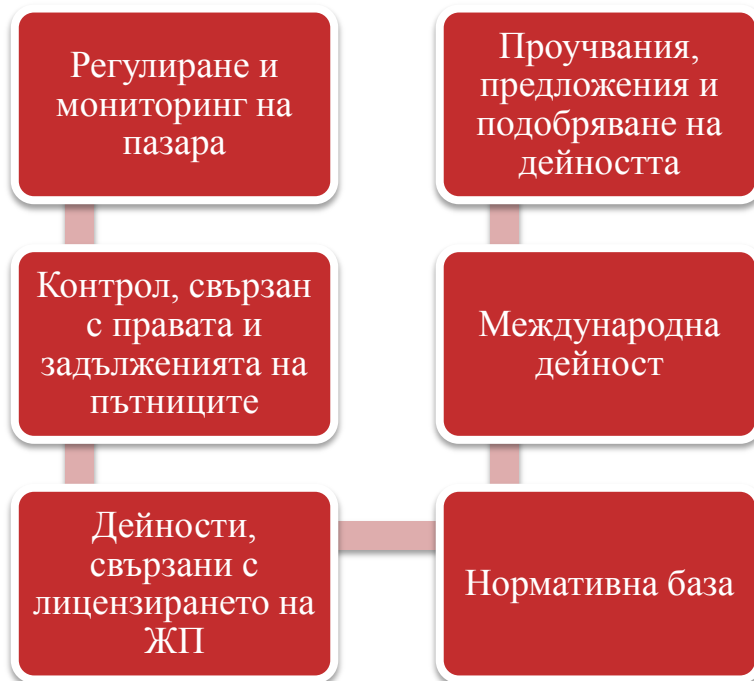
Регулиране и мониторинг на пазара

Контрол, свързан с правата и задълженията на пътниците

Дейности, свързани с лицензирането на ЖП

Нормативна база

Международна дейност

Проучвания, предложения и подобряване на дейността